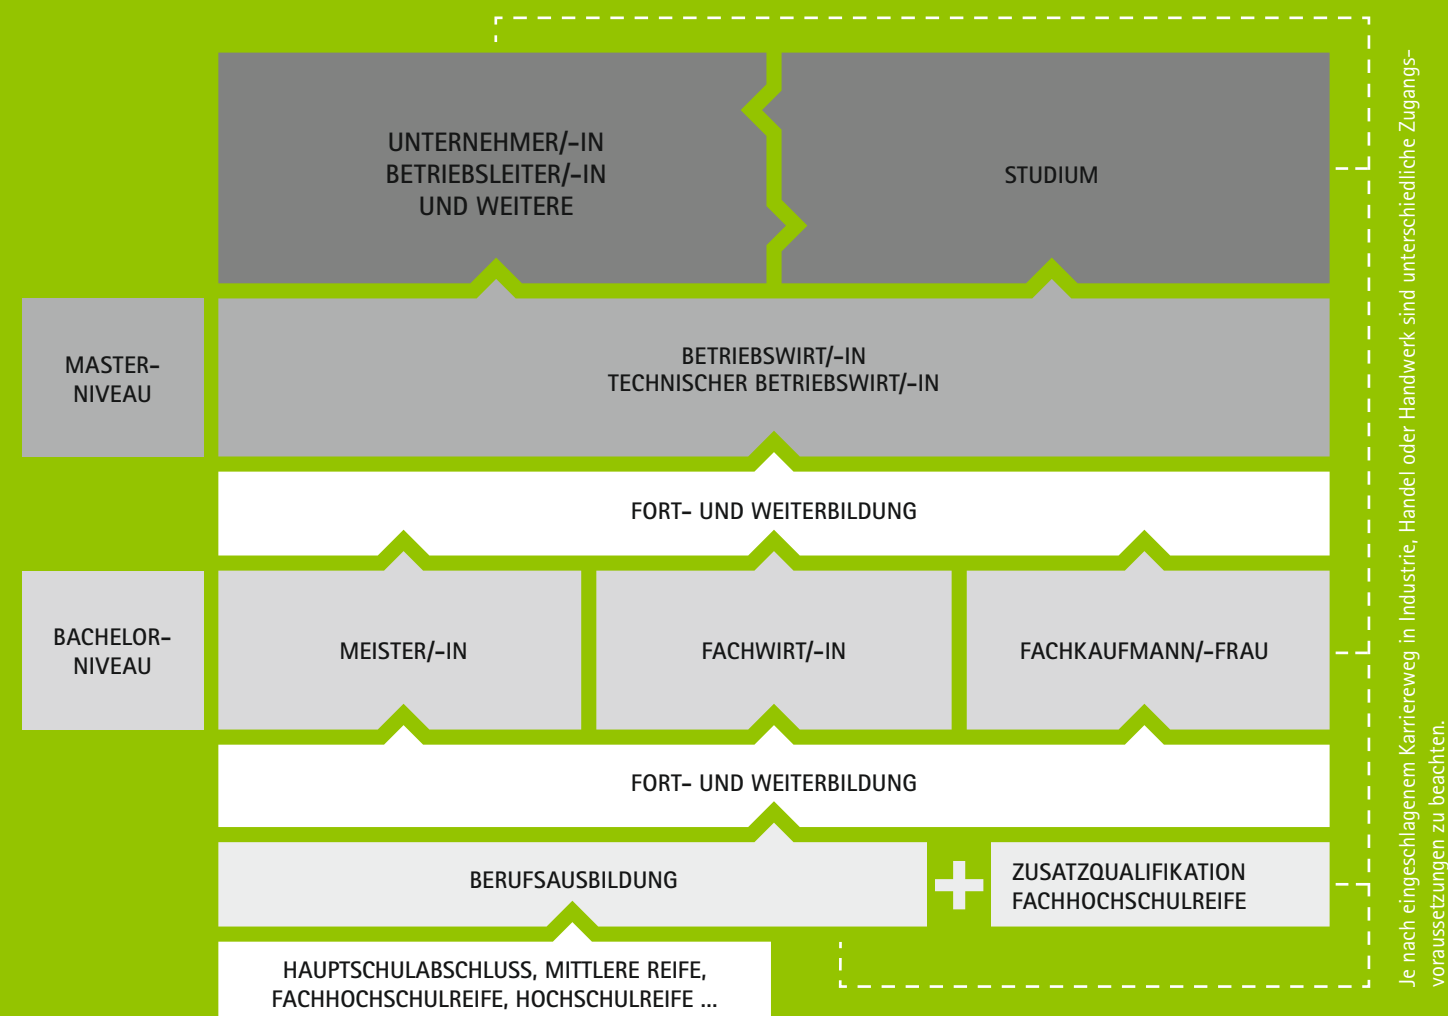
UNTERNEHMER/-IN
BETRIEBSLEITER/-IN
UND WEITERE

STUDIUM

MASTER-NIVEAU

BETRIEBSWIRT/-IN
TECHNISCHER BETRIEBSWIRT/-IN

FORT- UND WEITERBILDUNG

BACHELOR-NIVEAU

MEISTER/-IN

FACHWIRT/-IN

FACHKAUFMANN/-FRAU

FORT- UND WEITERBILDUNG

BERUFSAUSBILDUNG

ZUSATZQUALIFIKATION
FACHHOCHSCHULREIFE

HAUPTSCHULABSCHLUSS, MITTLERE REIFE,
FACHHOCHSCHULREIFE, HOCHSCHULREIFE ...

Je nach eingeschlagenem Karriereweg in Industrie, Handel oder Handwerk sind unterschiedliche Zugangsvoraussetzungen zu beachten.